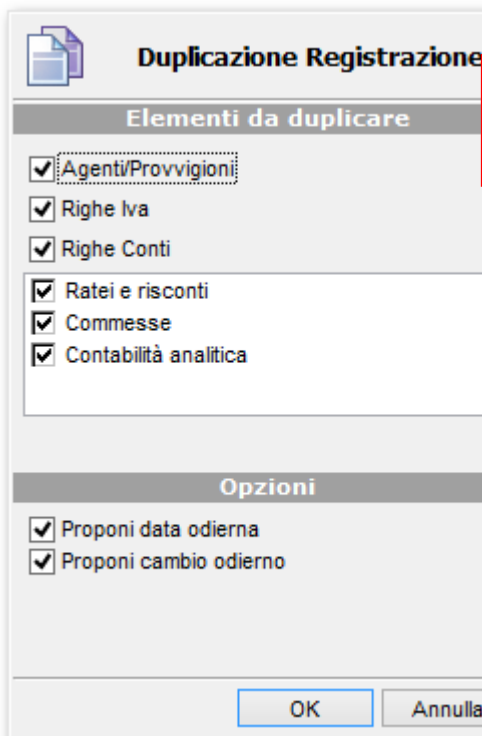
Duplicazione Registrazione

Elementi da duplicare

Agenti/Provvigioni

Righe Iva

Righe Conti

Ratei e risconti

Commesse

Contabilità analitica

Opzioni

Proponi data odierna

Proponi cambio odierno

OK

Annulla